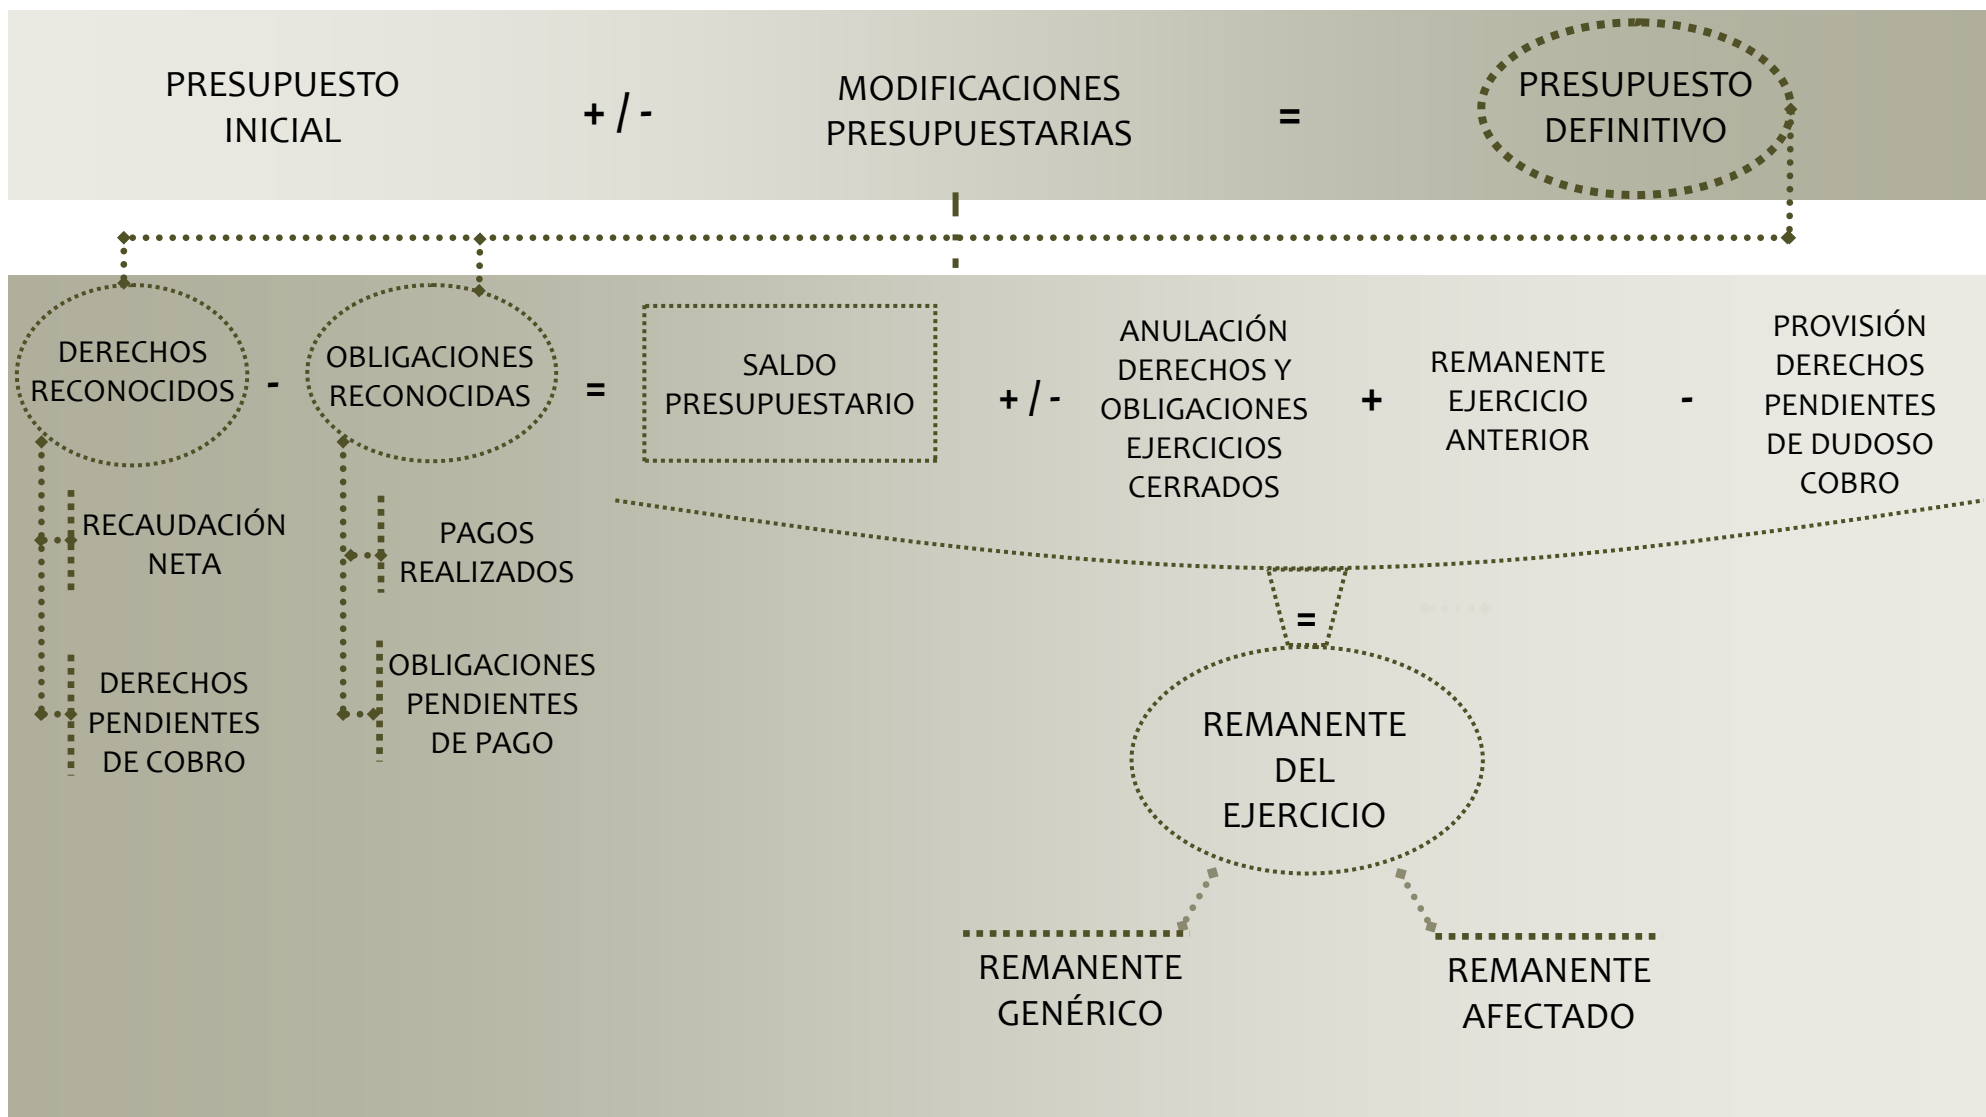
PRESUPUESTO INICIAL

+ / -

MODIFICACIONES PRESUPUESTARIAS

=

PRESUPUESTO DEFINITIVO

DERECHOS RECONOCIDOS

-

OBLIGACIONES RECONOCIDAS

=

SALDO PRESUPUESTARIO

+ / -

ANULACIÓN DERECHOS Y OBLIGACIONES EJERCICIOS CERRADOS

+

REMANENTE EJERCICIO ANTERIOR

-

PROVISIÓN DERECHOS PENDIENTES DE DUDOSO COBRO

RECAUDACIÓN NETA

DERECHOS PENDIENTES DE COBRO

PAGOS REALIZADOS

OBLIGACIONES PENDIENTES DE PAGO

=

REMANENTE DEL EJERCICIO

REMANENTE GENÉRICO

REMANENTE AFECTADO